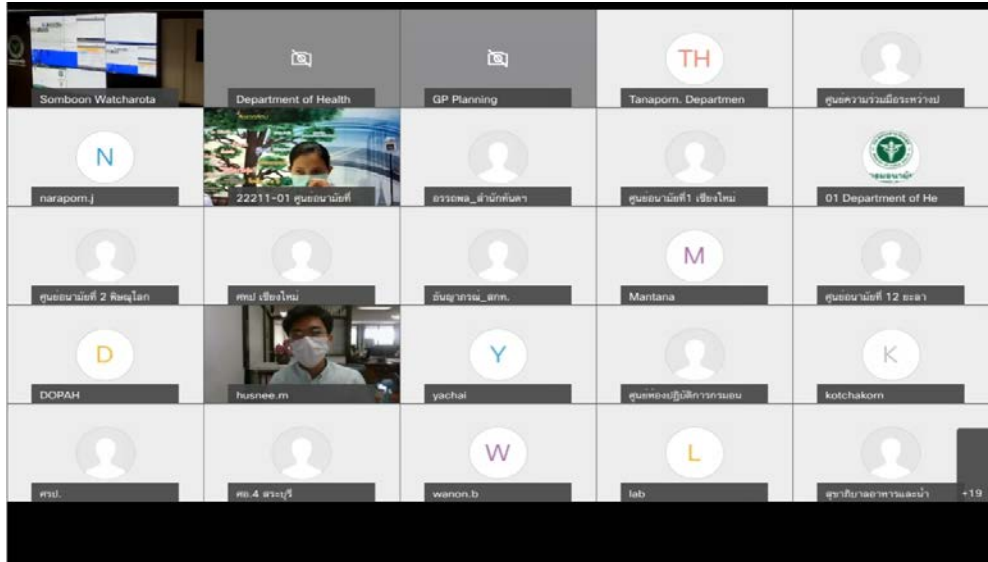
Somboon Watcharota

Department of Health

GP Planning

TH

Tanaporn. Departmen

ศูนย์ความร่วมมือระหว่างป

N

narapom.j

22211-01 ศูนย์อนามัยที่

อรรถพล_สำนักทันตา

ศูนย์อนามัยที่1 เชียงใหม่

01 Department of He

ศูนย์อนามัยที่ 2 พิษณุโลก

ศทป เชียงใหม่

อัญญารณ์_สกท.

M

Mantana

ศูนย์อนามัยที่ 12 ยะลา

D

DOPAH

husnee.m

Y

yachai

ศูนย์ห้องปฏิบัติการกรมอน

K

kotchakorn

ศรป.

ศอ.4 สระบุรี

W

wanon.b

L

lab

สุขาภิบาลอาหารและน้ำ

+19